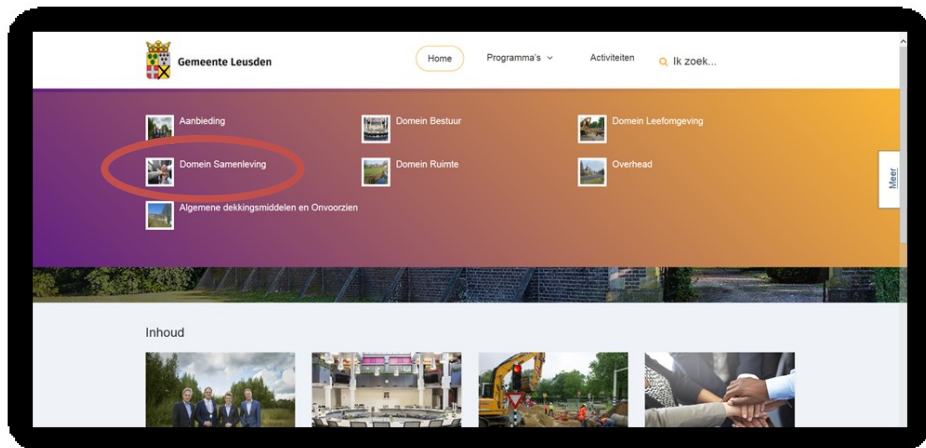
Gemeente Leusden

Home

Programma's

Activiteiten

Ik zoek...

Aanbieding

Domein Bestuur

Domein Leefomgeving

Domein Samenleving

Domein Ruimte

Overhead

Algemene dekkingsmiddelen en Onvoorzien

Meer

Inhoud